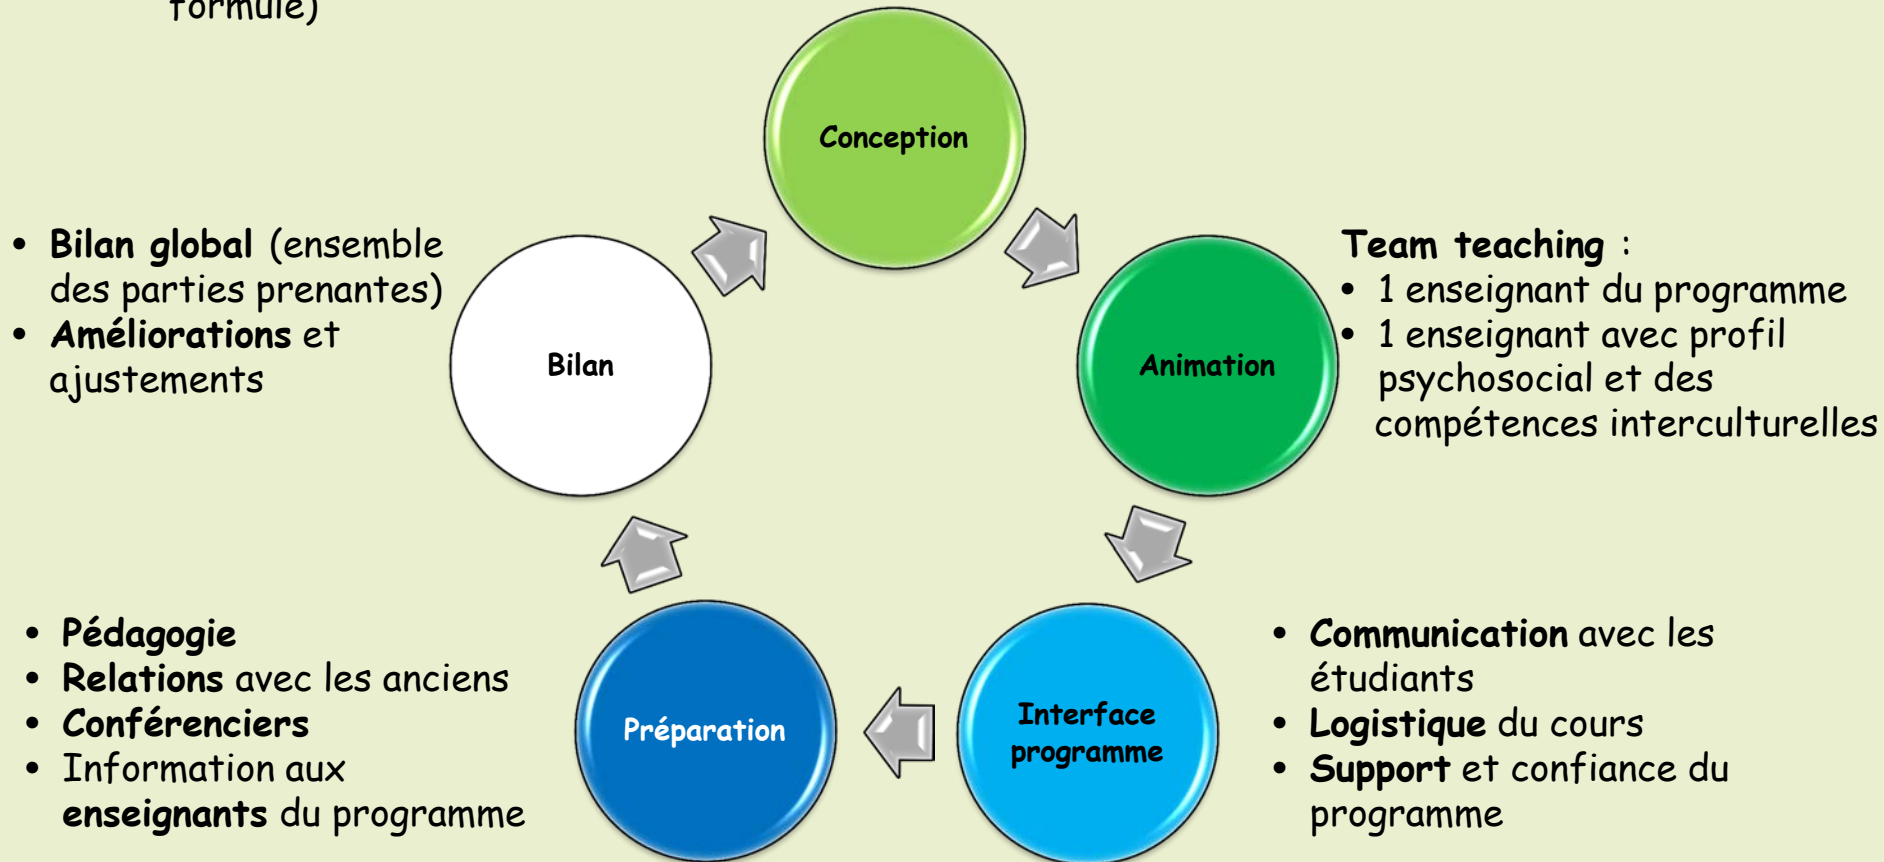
formule)

Conception

- **Bilan global** (ensemble des parties prenantes)
- **Améliorations** et ajustements

Bilan

**Team teaching** :
- 1 enseignant du programme
- 1 enseignant avec profil psychosocial et des compétences interculturelles

Animation

- **Pédagogie**
- **Relations** avec les anciens
- **Conférenciers**
- Information aux **enseignants** du programme

Préparation

Interface programme

- **Communication** avec les étudiants
- **Logistique** du cours
- **Support** et confiance du programme